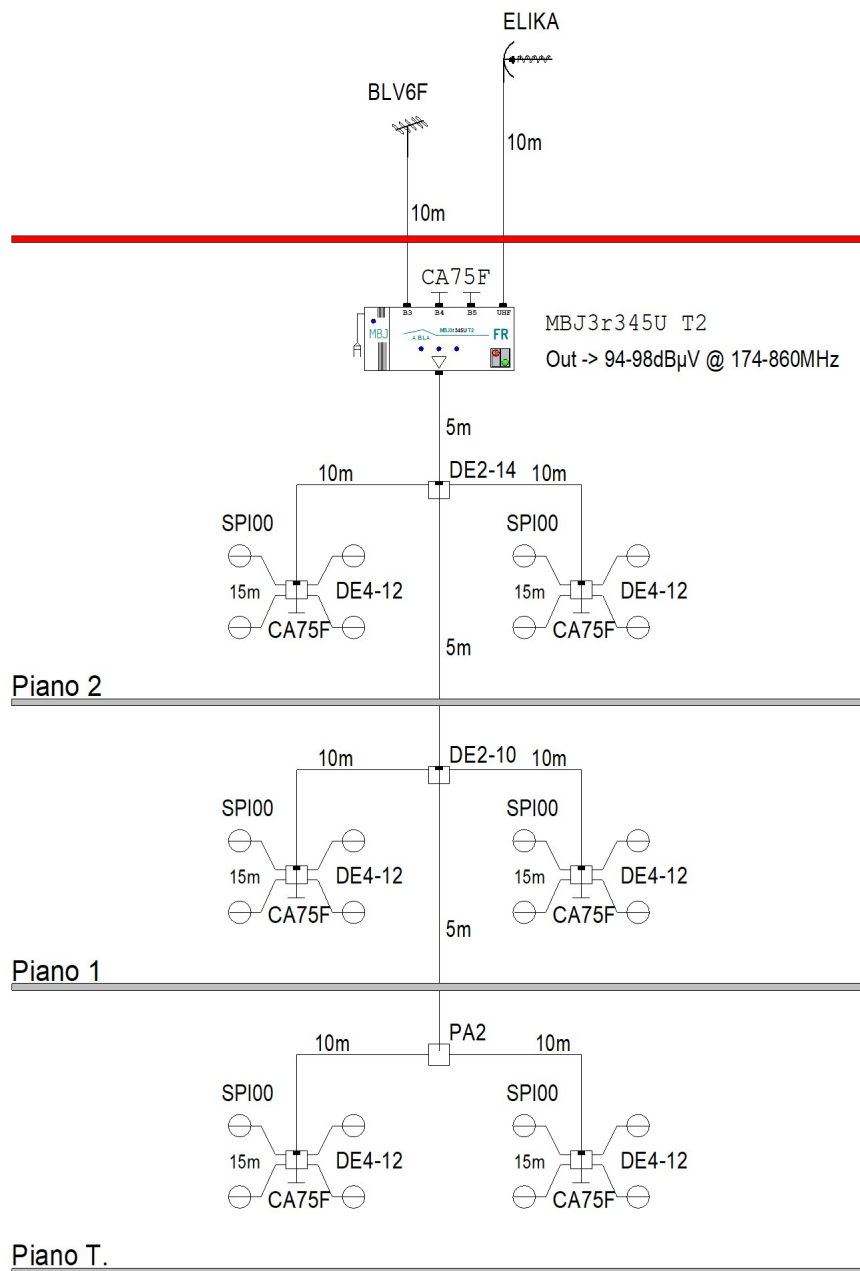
ELIKA

BLV6F

10m

10m

CA75F

B3 B4 B5 UHF

MBJ

A.B.L.A

MBJ3r345U T2

FR

MBJ3r345U T2
Out -> 94-98dBµV @ 174-860MHz

5m

10m DE2-14 10m

SPI00

15m DE4-12

CA75F

SPI00

15m DE4-12

CA75F

5m

Piano 2

10m DE2-10 10m

SPI00

15m DE4-12

CA75F

SPI00

15m DE4-12

CA75F

5m

Piano 1

10m PA2 10m

SPI00

15m DE4-12

CA75F

SPI00

15m DE4-12

CA75F

Piano T.